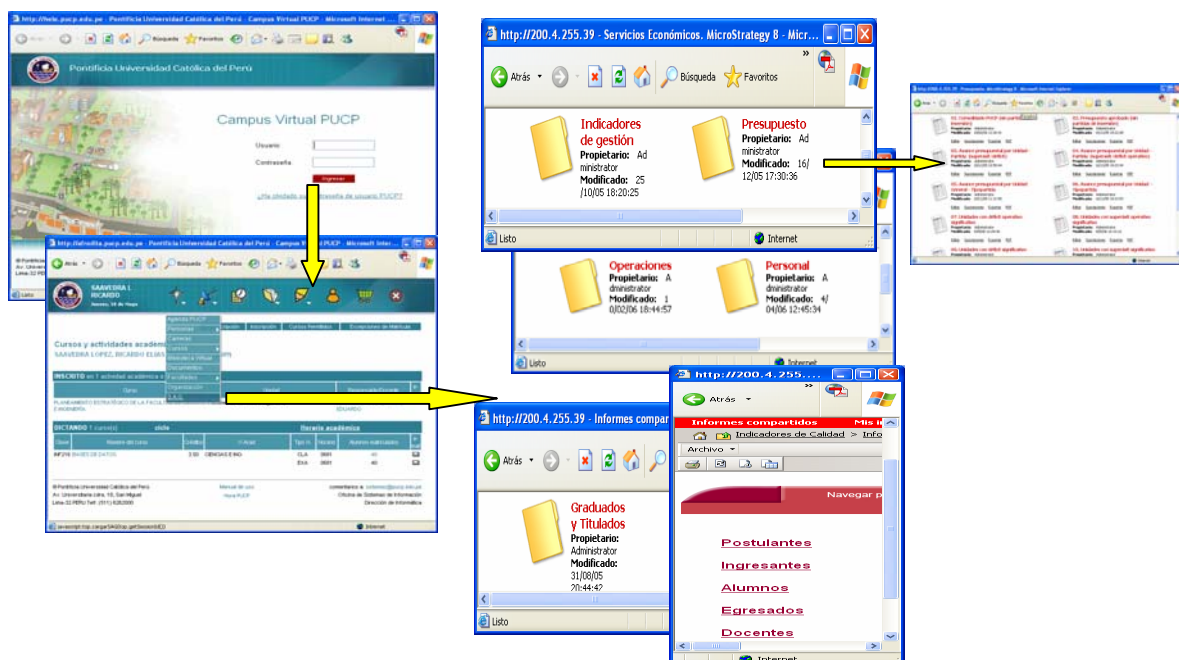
http://felo.pucp.edu.pe - Pontificia Universidad Católica del Perú - Campus Virtual PUCP - Microsoft Internet

Búsqueda Favoritos

Pontificia Universidad Católica del Perú

Campus Virtual PUCP

Usuario

Contraseña

Ingresar

¿Ha olvidado su contraseña de usuario PUCP?

http://intradta.pucp.edu.pe - Pontificia Universidad Católica del Perú - Campus Virtual PUCP - Microsoft Inter

SAAVEDRA L RICARDO

Cursos y actividades académicas

SAAVEDRA LOPEZ, RICARDO ELIAS

INSCRITO en 1 actividad académica

PLANEAMIENTO ESTRATÉGICO DE LA FACULTAD DE INGENIERÍA

EDUARDO

DICTANDO 1 curso(s) ciclo Horario académico

INF216 BASES DE DATOS 3.50 CIENCIAS E ING. CLA 0601 EXA 0601

Pontificia Universidad Católica del Perú
Av. Universitaria cdra. 18, San Miguel
Lima 32 PERU Telf: (511) 6262000

Manual de uso
Hora PUCP

Oficina de Sistemas de Información
Dirección de Informática

Internet

http://200.4.255.39 - Servicios Económicos. MicroStrategy 8 - Micr...

Atrás Búsqueda Favoritos

Indicadores de gestión
Propietario: Administrator
Modificado: 25/10/05 18:20:25

Presupuesto
Propietario: Administrator
Modificado: 16/12/05 17:30:36

Listo Internet

Operaciones
Propietario: Administrator
Modificado: 10/02/06 18:44:57

Personal
Propietario: Administrator
Modificado: 4/04/06 12:45:34

Listo Internet

http://200.4.255.39 - Informes compar

Atrás

Graduados y Titulados
Propietario: Administrator
Modificado: 31/08/05 20:44:42

Listo

http://200.4.255....

Atrás

Informes compartidos Mis i

Indicadores de Calidad > Info

Archivo

Navegar p

Postulantes
Ingresantes
Alumnos
Egresados
Docentes

Internet